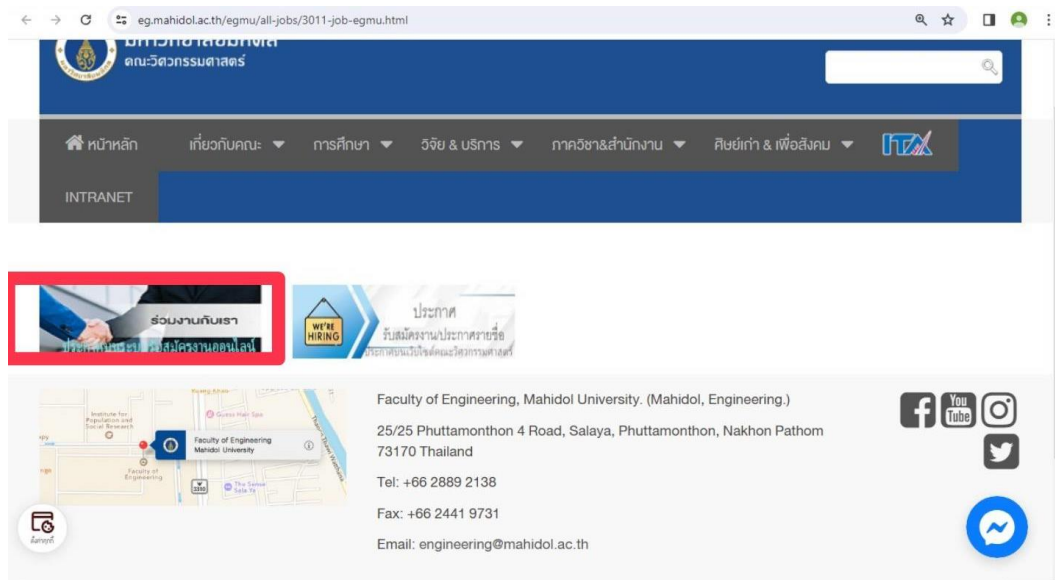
eg.mahidol.ac.th/egmu/all-jobs/3011-job-egmu.html

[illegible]
คณะวิศวกรรมศาสตร์

หน้าหลัก เกี่ยวกับคณะ การศึกษา วิจัย & บริการ ภาควิชา&สำนักงาน ศิษย์เก่า & เพื่อสังคม ITX

INTRANET

ร่วมงานกับเรา
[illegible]สมัครงานออนไลน์

WE'RE HIRING
ประกาศ
รับสมัครงานประกาศรายชื่อ
ประกาศผลการคัดเลือกคณะวิศวกรรมศาสตร์

Institute for Population and Social Research
Faculty of Engineering Mahidol University
Faculty of Engineering
The Sense Sala Ya

Faculty of Engineering, Mahidol University. (Mahidol, Engineering.)

25/25 Phuttamonthon 4 Road, Salaya, Phuttamonthon, Nakhon Pathom 73170 Thailand

Tel: +66 2889 2138

Fax: +66 2441 9731

Email: engineering@mahidol.ac.th

You Tube